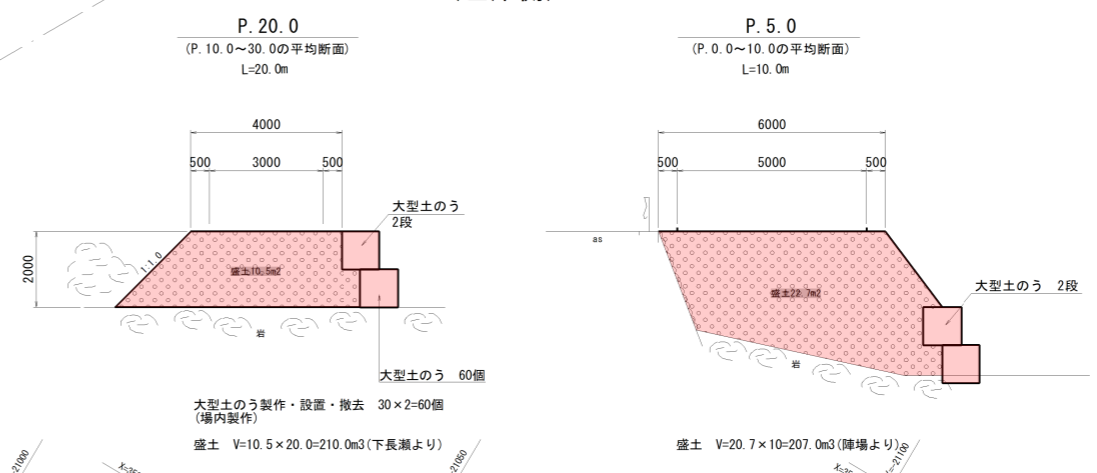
P. 20. 0
(P. 10. 0～30. 0の平均断面)
L=20. 0m

4000
500 3000 500

大型土のう
2段

2000
1:1.0
盛土10.5m2
岩

大型土のう 60個

大型土のう製作・設置・撤去 30×2=60個
(場内製作)

盛土 V=10.5×20.0=210.0m3(下長瀬より)

P. 5. 0
(P. 0. 0～10. 0の平均断面)
L=10. 0m

6000
500 5000 500

as

盛土22.7m2

大型土のう 2段

岩

盛土 V=20.7×10=207.0m3(陣場より)